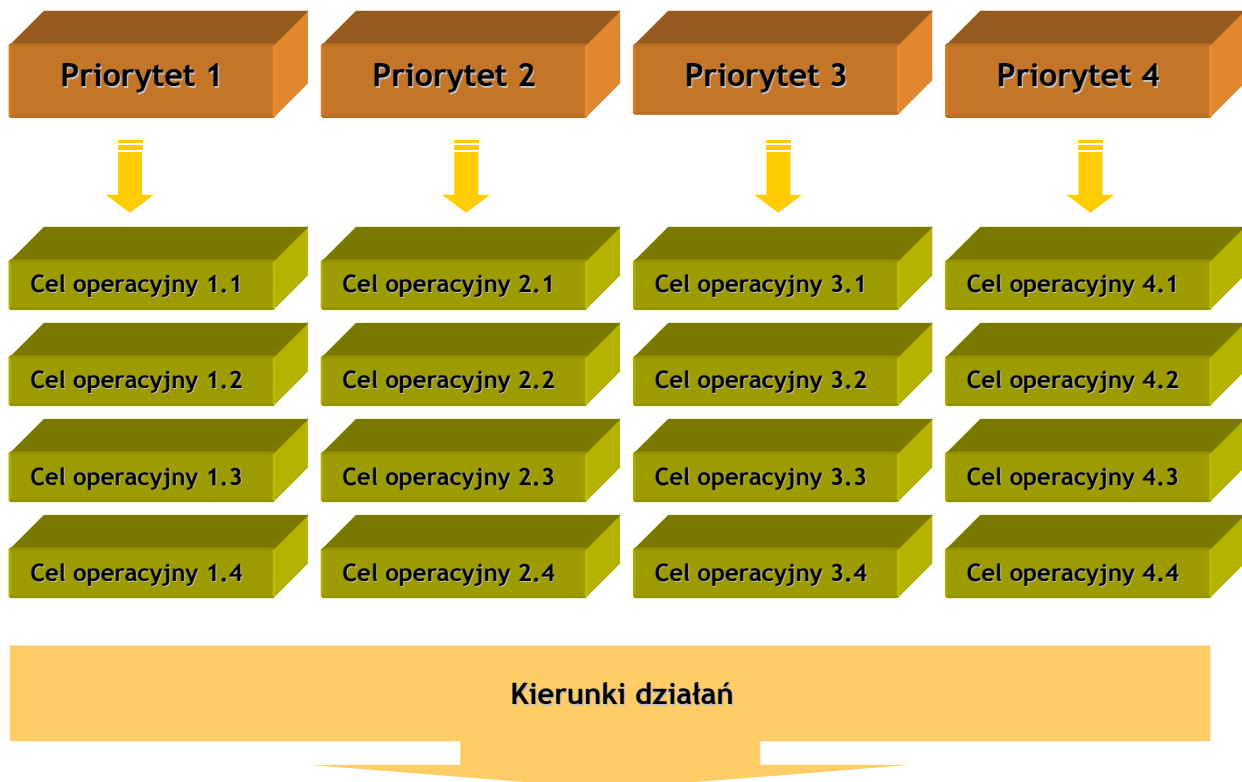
Priorytet 1

Priorytet 2

Priorytet 3

Priorytet 4

Cel operacyjny 1.1

Cel operacyjny 1.2

Cel operacyjny 1.3

Cel operacyjny 1.4

Cel operacyjny 2.1

Cel operacyjny 2.2

Cel operacyjny 2.3

Cel operacyjny 2.4

Cel operacyjny 3.1

Cel operacyjny 3.2

Cel operacyjny 3.3

Cel operacyjny 3.4

Cel operacyjny 4.1

Cel operacyjny 4.2

Cel operacyjny 4.3

Cel operacyjny 4.4

Kierunki działań